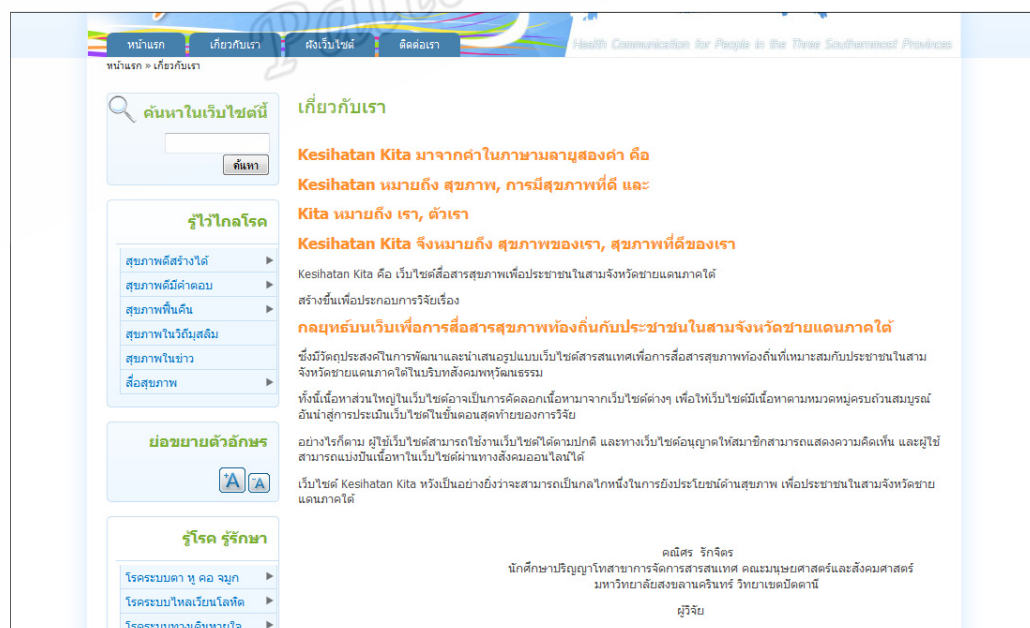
หน้าแรก เกี่ยวกับเรา ผังเว็บไซต์ ติดต่อเรา

Health Communication for People in the Three Southernmost Provinces

หน้าแรก » เกี่ยวกับเรา

ค้นหาในเว็บไซต์นี้

ค้นหา

รู้ไว้ไกลโรค

สุขภาพดีสร้างได้

สุขภาพดีมีคำตอบ

สุขภาพพื้นถิ่น

สุขภาพในวิถีมุสลิม

สุขภาพในข่าว

สื่อสุขภาพ

ย่อขยายตัวอักษร

A A

รู้โรค รู้รักษา

โรคระบบตา หู คอ จมูก

โรคระบบไหลเวียนโลหิต

โรคระบบทางเดินหายใจ

เกี่ยวกับเรา

Kesihatan Kita มาจากคำในภาษามลายูสองคำ คือ

Kesihatan หมายถึง สุขภาพ, การมีสุขภาพที่ดี และ

Kita หมายถึง เรา, ตัวเรา

Kesihatan Kita จึงหมายถึง สุขภาพของเรา, สุขภาพที่ดีของเรา

Kesihatan Kita คือ เว็บไซต์สื่อสารสุขภาพเพื่อประชาชนในสามจังหวัดชายแดนภาคใต้

สร้างขึ้นเพื่อประกอบการวิจัยเรื่อง

กลยุทธ์บนเว็บเพื่อการสื่อสารสุขภาพท้องถิ่นกับประชาชนในสามจังหวัดชายแดนภาคใต้

ซึ่งมีวัตถุประสงค์ในการพัฒนาและนำเสนอรูปแบบเว็บไซต์สารสนเทศเพื่อการสื่อสารสุขภาพท้องถิ่นที่เหมาะสมกับประชาชนในสามจังหวัดชายแดนภาคใต้ในบริบทสังคมพหุวัฒนธรรม

ทั้งนี้เนื้อหาส่วนใหญ่ในเว็บไซต์อาจเป็นการคัดลอกเนื้อหามาจากเว็บไซต์ต่างๆ เพื่อให้เว็บไซต์มีเนื้อหาตามหมวดหมู่ครบถ้วนสมบูรณ์ อันนำสู่การประเมินเว็บไซต์ในขั้นตอนสุดท้ายของการวิจัย

อย่างไรก็ตาม ผู้ใช้เว็บไซต์สามารถใช้งานเว็บไซต์ได้ตามปกติ และทางเว็บไซต์อนุญาตให้สมาชิกสามารถแสดงความคิดเห็น และผู้ใช้สามารถแบ่งปันเนื้อหาในเว็บไซต์ผ่านทางสังคมออนไลน์ได้

เว็บไซต์ Kesihatan Kita หวังเป็นอย่างยิ่งว่าจะสามารถเป็นกลไกหนึ่งในการยังประโยชน์ด้านสุขภาพ เพื่อประชาชนในสามจังหวัดชายแดนภาคใต้

คณิศร รักจิตร
นักศึกษาปริญญาโทสาขาการจัดการสารสนเทศ คณะมนุษยศาสตร์และสังคมศาสตร์
มหาวิทยาลัยสงขลานครินทร์ วิทยาเขตปัตตานี

ผู้วิจัย